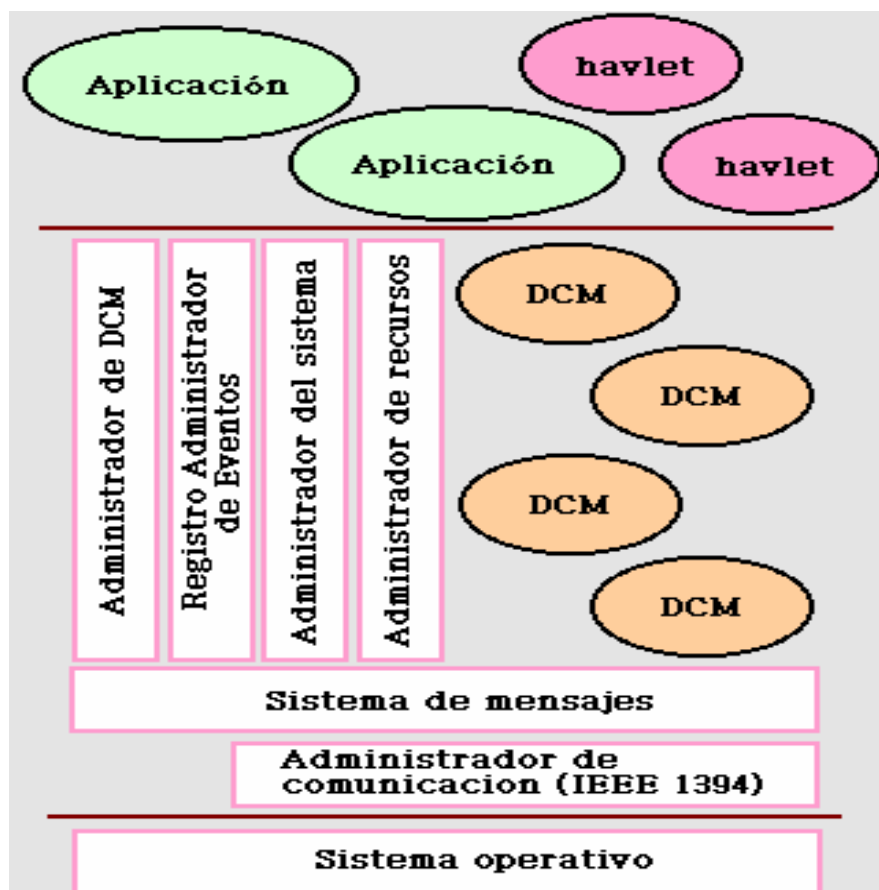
Aplicación

havlet

Aplicación

havlet

Administrador de DCM

Registro Administrador de Eventos

Administrador del sistema

Administrador de recursos

DCM

DCM

DCM

DCM

Sistema de mensajes

Administrador de comunicacion (IEEE 1394)

Sistema operativo